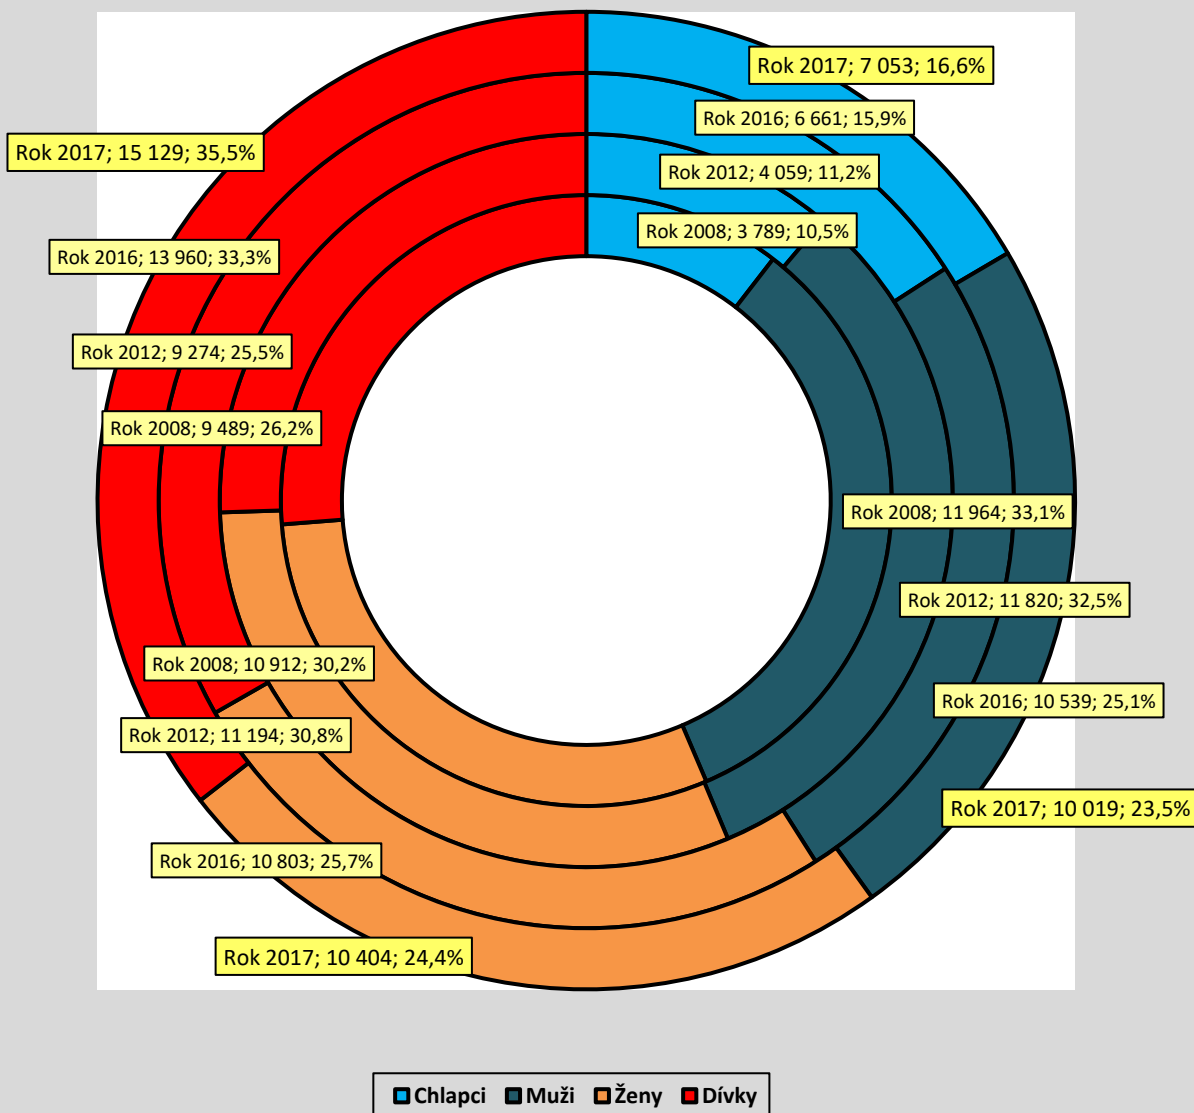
Rok 2017; 7 053; 16,6%

Rok 2016; 6 661; 15,9%

Rok 2012; 4 059; 11,2%

Rok 2008; 3 789; 10,5%

Rok 2017; 15 129; 35,5%

Rok 2016; 13 960; 33,3%

Rok 2012; 9 274; 25,5%

Rok 2008; 9 489; 26,2%

Rok 2008; 11 964; 33,1%

Rok 2012; 11 820; 32,5%

Rok 2016; 10 539; 25,1%

Rok 2017; 10 019; 23,5%

Rok 2008; 10 912; 30,2%

Rok 2012; 11 194; 30,8%

Rok 2016; 10 803; 25,7%

Rok 2017; 10 404; 24,4%

Chlapci Muži Ženy Dívky